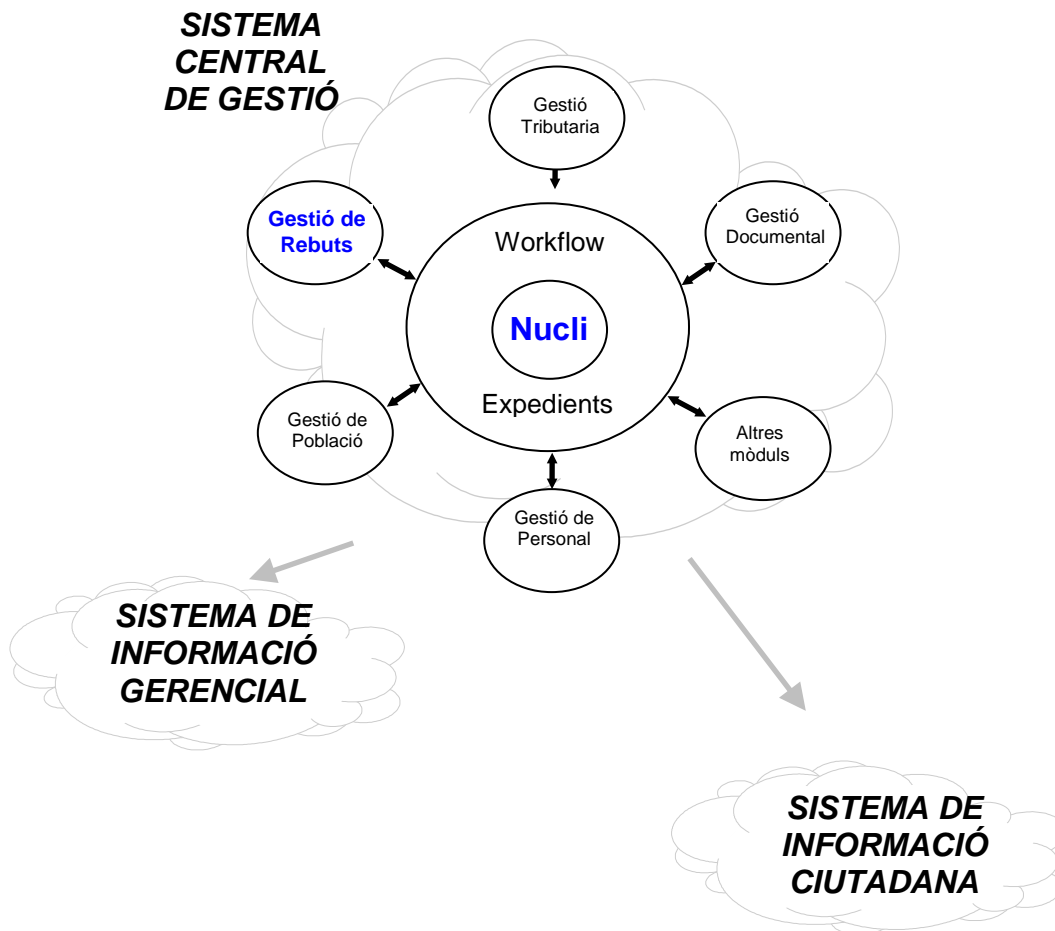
SISTEMA CENTRAL DE GESTIÓ

Gestió Tributaria

Gestió de Rebuts

Gestió Documental

Workflow

Nucli

Expedients

Gestió de Població

Altres mòduls

Gestió de Personal

SISTEMA DE INFORMACIÓ GERENCIAL

SISTEMA DE INFORMACIÓ CIUTADANA